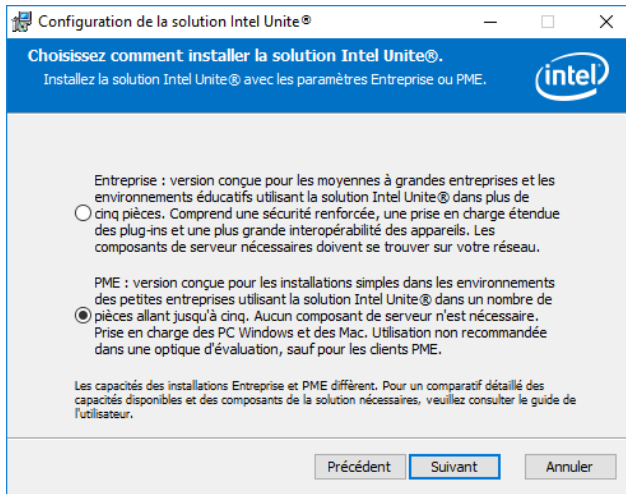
Configuration de la solution Intel Unite®

Choisissez comment installer la solution Intel Unite®.

Installez la solution Intel Unite® avec les paramètres Entreprise ou PME.

intel

Entreprise : version conçue pour les moyennes à grandes entreprises et les environnements éducatifs utilisant la solution Intel Unite® dans plus de cinq pièces. Comprend une sécurité renforcée, une prise en charge étendue des plug-ins et une plus grande interopérabilité des appareils. Les composants de serveur nécessaires doivent se trouver sur votre réseau.

PME : version conçue pour les installations simples dans les environnements des petites entreprises utilisant la solution Intel Unite® dans un nombre de pièces allant jusqu'à cinq. Aucun composant de serveur n'est nécessaire. Prise en charge des PC Windows et des Mac. Utilisation non recommandée dans une optique d'évaluation, sauf pour les clients PME.

Les capacités des installations Entreprise et PME diffèrent. Pour un comparatif détaillé des capacités disponibles et des composants de la solution nécessaires, veuillez consulter le guide de l'utilisateur.

Précédent Suivant Annuler